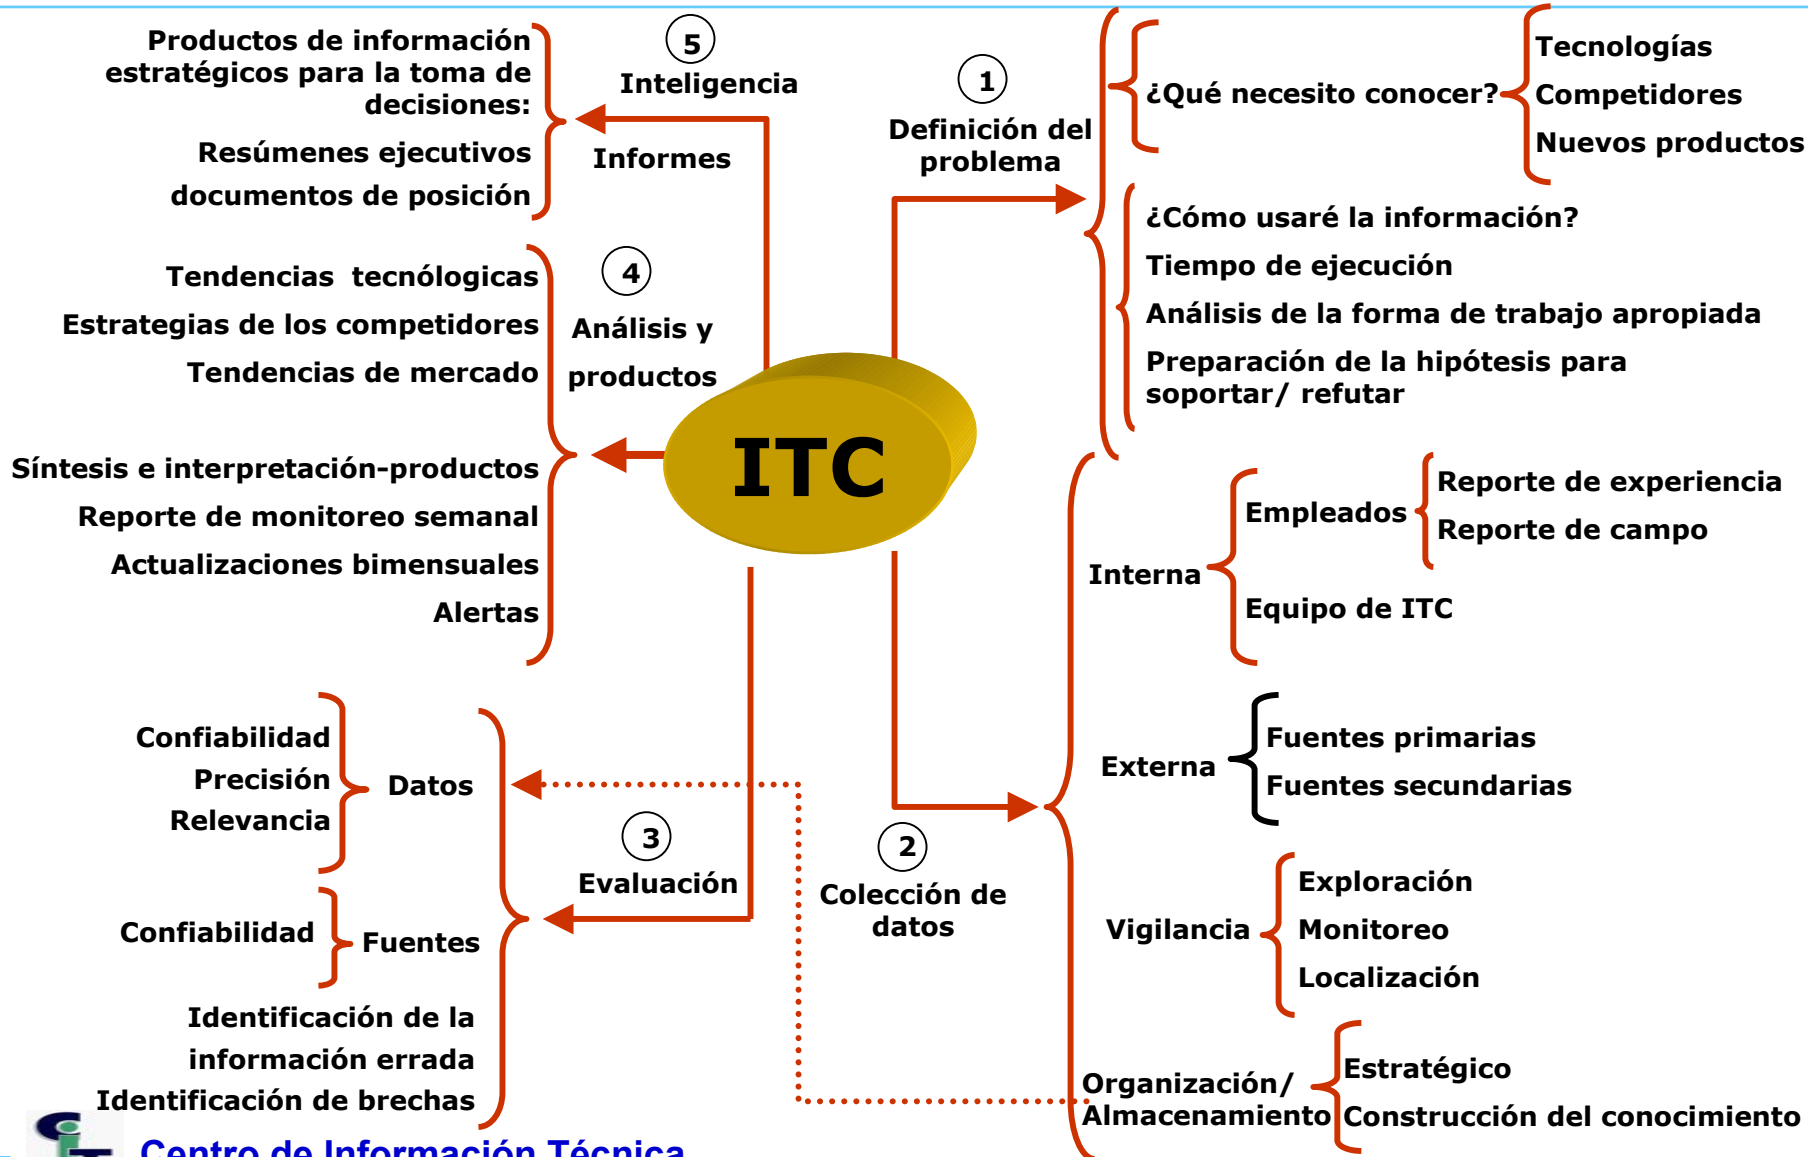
Productos de información estratégicos para la toma de decisiones:

Resúmenes ejecutivos

documentos de posición

5

Inteligencia

Informes

1

Definición del problema

¿Qué necesito conocer?

Tecnologías

Competidores

Nuevos productos

¿Cómo usaré la información?

Tiempo de ejecución

Análisis de la forma de trabajo apropiada

Preparación de la hipótesis para soportar/ refutar

Tendencias tecnólogicas

Estrategias de los competidores

Tendencias de mercado

4

Análisis y productos

ITC

Síntesis e interpretación-productos

Reporte de monitoreo semanal

Actualizaciones bimensuales

Alertas

Interna

Empleados

Reporte de experiencia

Reporte de campo

Equipo de ITC

Confiabilidad

Precisión

Relevancia

Datos

Externa

Fuentes primarias

Fuentes secundarias

3

Evaluación

2

Colección de datos

Confiabilidad

Fuentes

Vigilancia

Exploración

Monitoreo

Localización

Identificación de la información errada

Identificación de brechas

Organización/ Almacenamiento

Estratégico

Construcción del conocimiento

Centro de Información Técnica